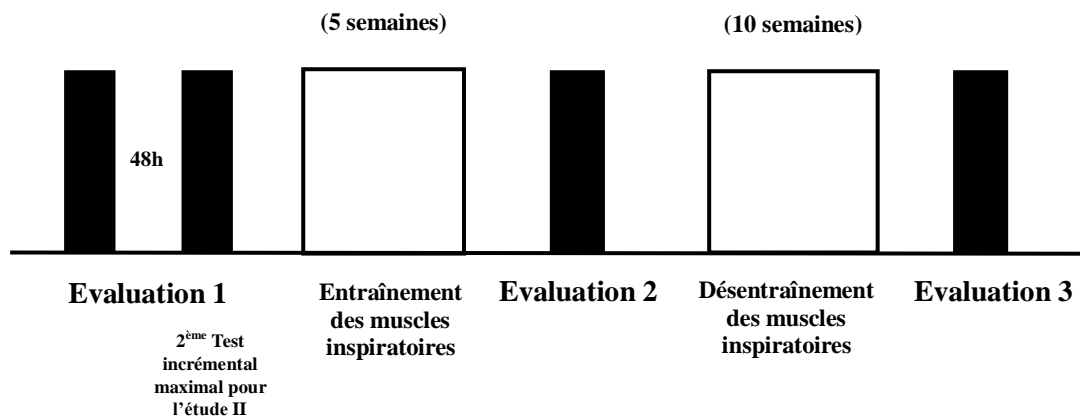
(5 semaines)

(10 semaines)

48h

Evaluation 1

$2^{ème}$ Test incrémental maximal pour l'étude II

Entraînement des muscles inspiratoires

Evaluation 2

Désentraînement des muscles inspiratoires

Evaluation 3